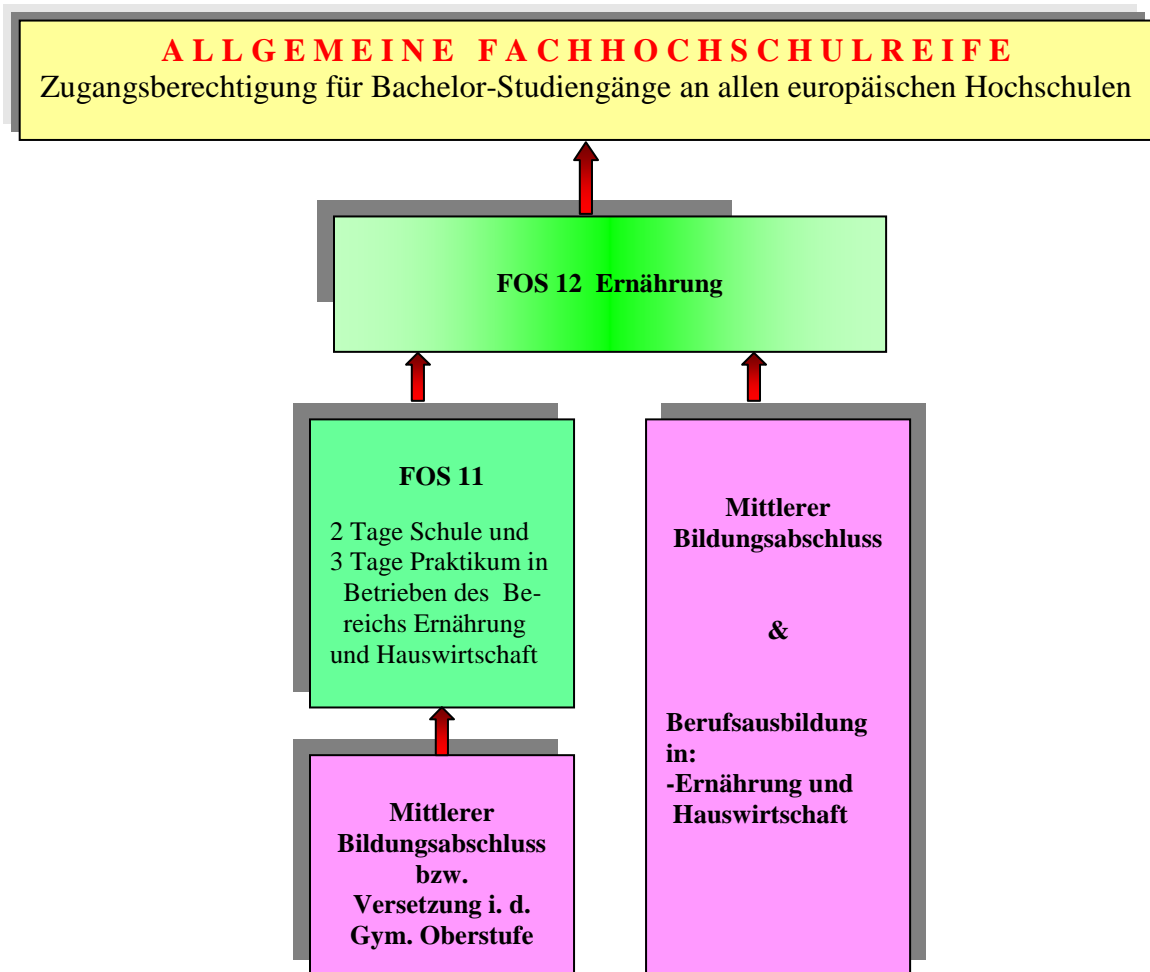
ALLGEMEINE FACHHOCHSCHULREIFE
Zugangsberechtigung für Bachelor-Studiengänge an allen europäischen Hochschulen

FOS 12 Ernährung

FOS 11

2 Tage Schule und 3 Tage Praktikum in Betrieben des Bereichs Ernährung und Hauswirtschaft

Mittlerer Bildungsabschluss bzw. Versetzung i. d. Gym. Oberstufe

Mittlerer Bildungsabschluss

&

Berufsausbildung in:
-Ernährung und Hauswirtschaft